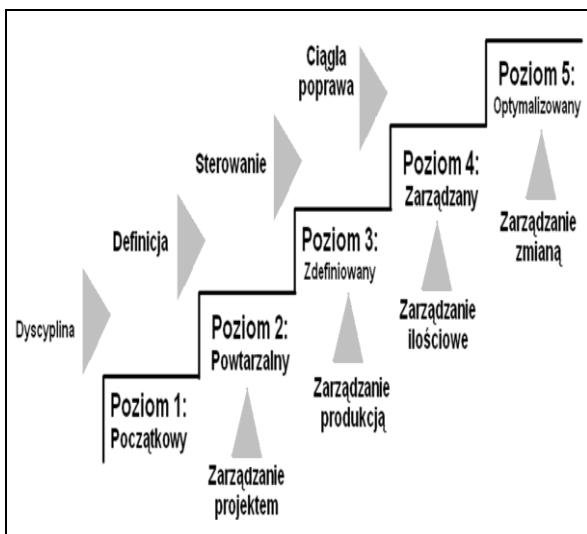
Ciągła poprawa

Poziom 5:
Optymalizowany

Sterowanie

Poziom 4:
Zarządzany

Zarządzanie zmianą

Definicja

Poziom 3:
Zdefiniowany

Zarządzanie ilościowe

Dyscyplina

Poziom 2:
Powtarzalny

Zarządzanie produkcją

Poziom 1:
Początkowy

Zarządzanie projektem